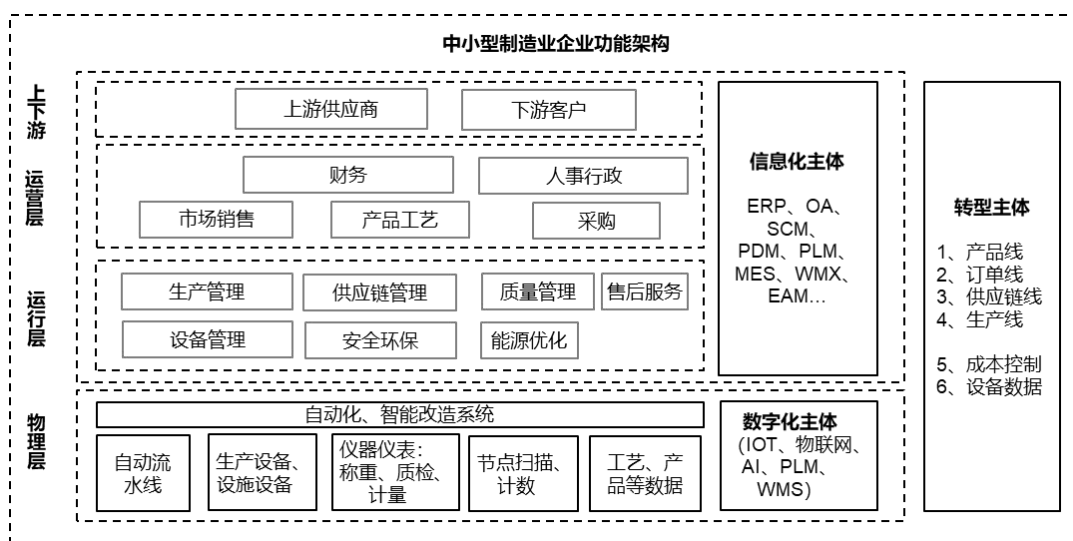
中小型制造业企业功能架构

上下游

上游供应商
下游客户

运营层

财务
人事行政
市场销售
产品工艺
采购

运行层

生产管理
供应链管理
质量管理
售后服务
设备管理
安全环保
能源优化

信息化主体

ERP、OA、SCM、PDM、PLM、MES、WMX、EAM…

转型主体

1、产品线
2、订单线
3、供应链线
4、生产线

5、成本控制
6、设备数据

物理层

自动化、智能改造系统
自动流水线
生产设备、设施设备
仪器仪表：称重、质检、计量
节点扫描、计数
工艺、产品等数据

数字化主体
(IOT、物联网、AI、PLM、WMS)